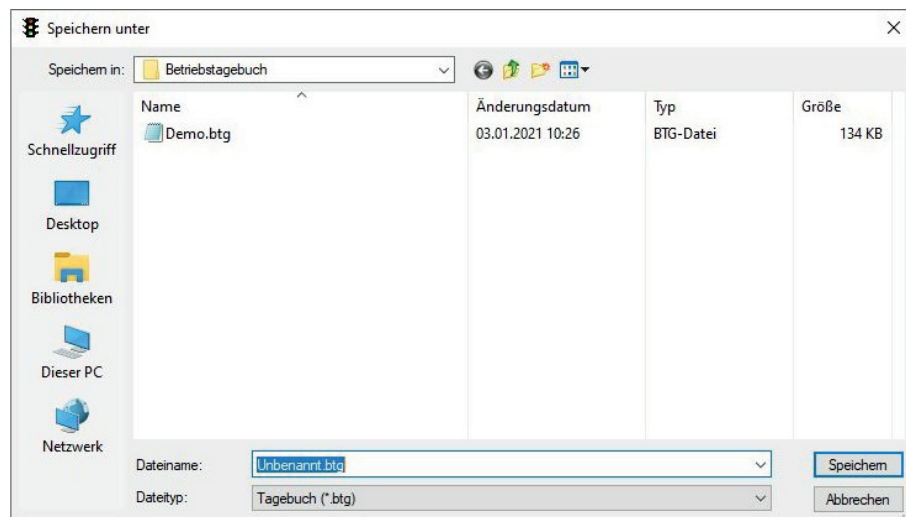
Speichern unter

Speichern in: Betriebstagebuch

Schnellzugriff
Desktop
Bibliotheken
Dieser PC
Netzwerk

| Name | Änderungsdatum | Typ | Größe |
|---|---|---|---|
| Demo.btg | 03.01.2021 10:26 | BTG-Datei | 134 KB |

Dateiname: Unbenannt.btg
Dateityp: Tagebuch (*.btg)

Speichern
Abbrechen